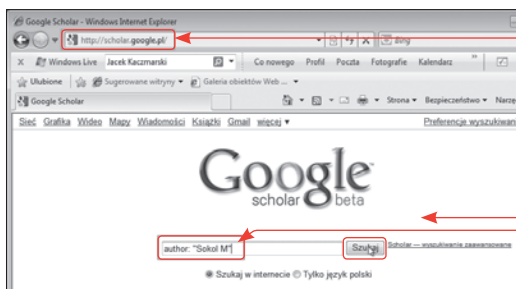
Google Scholar - Windows Internet Explorer

http://scholar.google.pl/

Bing

Windows Live Jacek Kaczmarski Co nowego Profil Poczta Fotografie Kalendarz

Ulubione Sugerowane witryny Galeria obiektów Web ...

Google Scholar

Strona Bezpieczeństwo Narzę

Sieć Grafika Wideo Mapy Wiadomości Książki Gmail więcej ▾

Preferencje wyszukiwan

Google scholar beta

author: "Sokol M"

Szukaj

Scholar — wyszukiwanie zaawansowane

Szukaj w internecie Tylko język polski